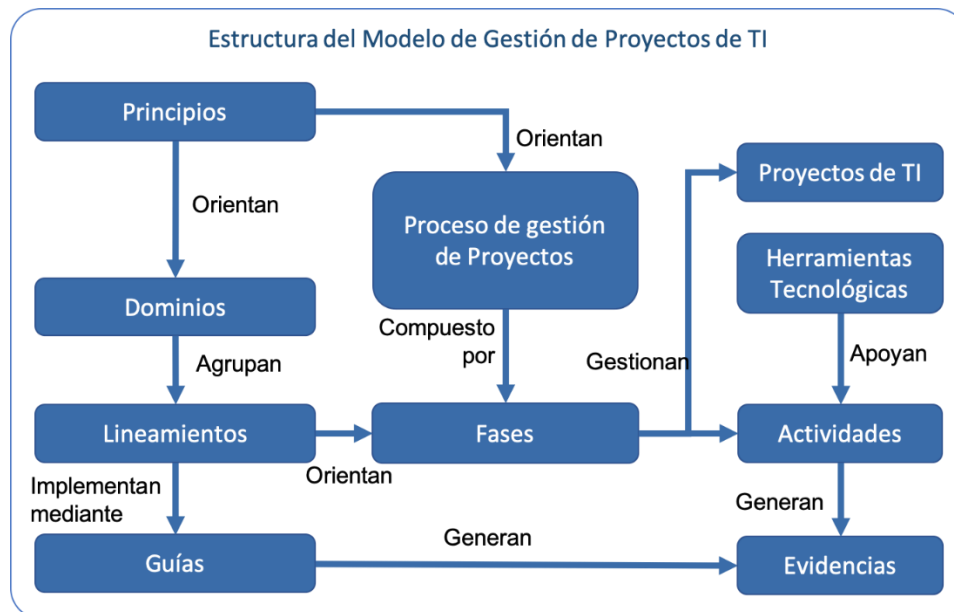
Estructura del Modelo de Gestión de Proyectos de TI

Principios

Orientan

Orientan

Proyectos de TI

Proceso de gestión de Proyectos

Herramientas Tecnológicas

Dominios

Compuesto por

Agrupan

Gestionan

Apoyan

Lineamientos

Fases

Actividades

Orientan

Implementan mediante

Generan

Generan

Guías

Evidencias